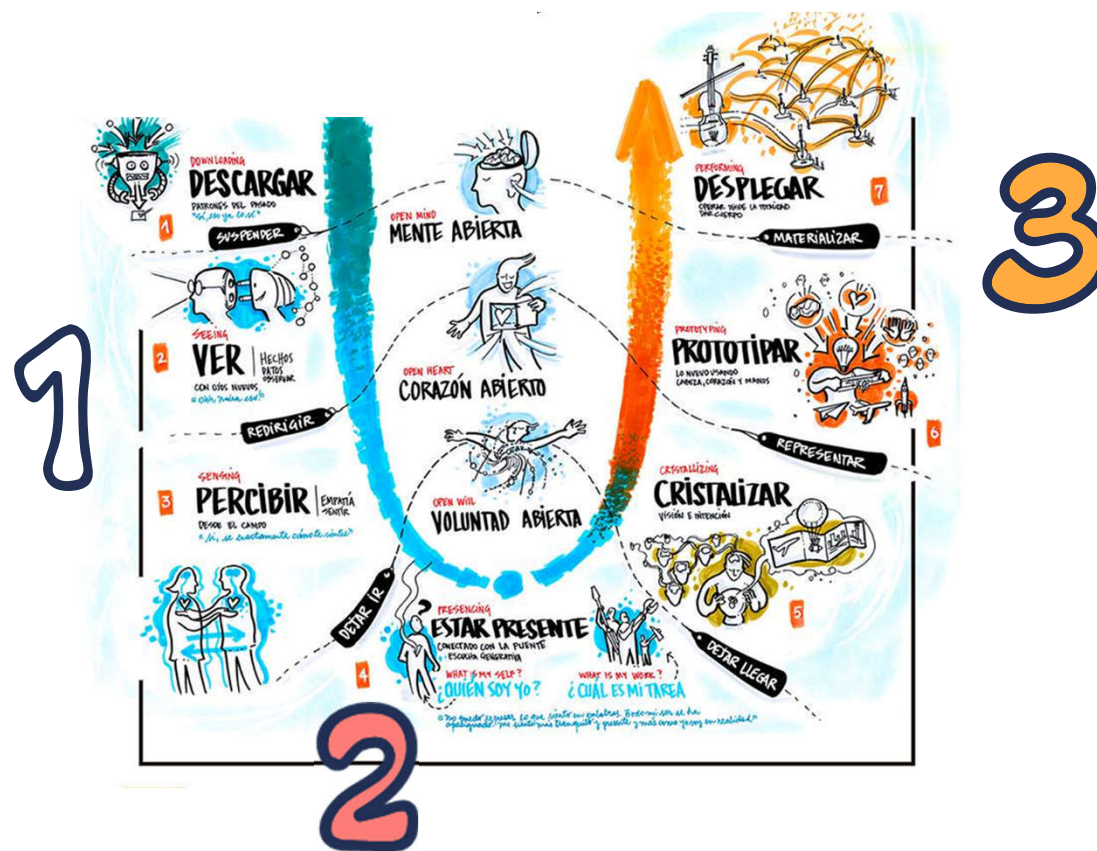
DOWNLOADING
DESCARGAR
PATRONES DEL PASADO
"sí, eso ya lo sé"
1
SUSPENDER

OPEN MIND
MENTE ABIERTA

PERFORMING
DESPLEGAR
OPERAR DESDE LA TOTALIDAD
7
MATERIALIZAR

3

1

SEEING
2
VER
HECHOS
DATOS
OBSERVAR
CON OJOS NUEVOS
"ohh, mira eso"
REDIRIGIR

OPEN HEART
CORAZÓN ABIERTO

PROTOTYPING
PROTOTIPAR
LO NUEVO USANDO CABEZA, CORAZÓN Y MANOS
6
REPRESENTAR

SENSING
3
PERCIBIR
EMPATÍA
SENTIR
DESDE EL CAMPO
"Sí, es exactamente como lo siento"

OPEN WILL
VOLUNTAD ABIERTA

CRYSTALLIZING
CRISTALIZAR
VISIÓN E INTENCIÓN
5

DEJAR IR
4
PRESENCING
ESTAR PRESENTE
CONECTADO CON LA FUENTE
ESCUCHA GENERATIVA
WHAT IS MY SELF?
¿QUIÉN SOY YO?
WHAT IS MY WORK?
¿CUÁL ES MI TAREA
DEJAR LLEGAR

"No puedo expresar lo que siento en palabras. Todo mi ser se ha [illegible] me siento más tranquilo y presente y más como yo soy en realidad"

2